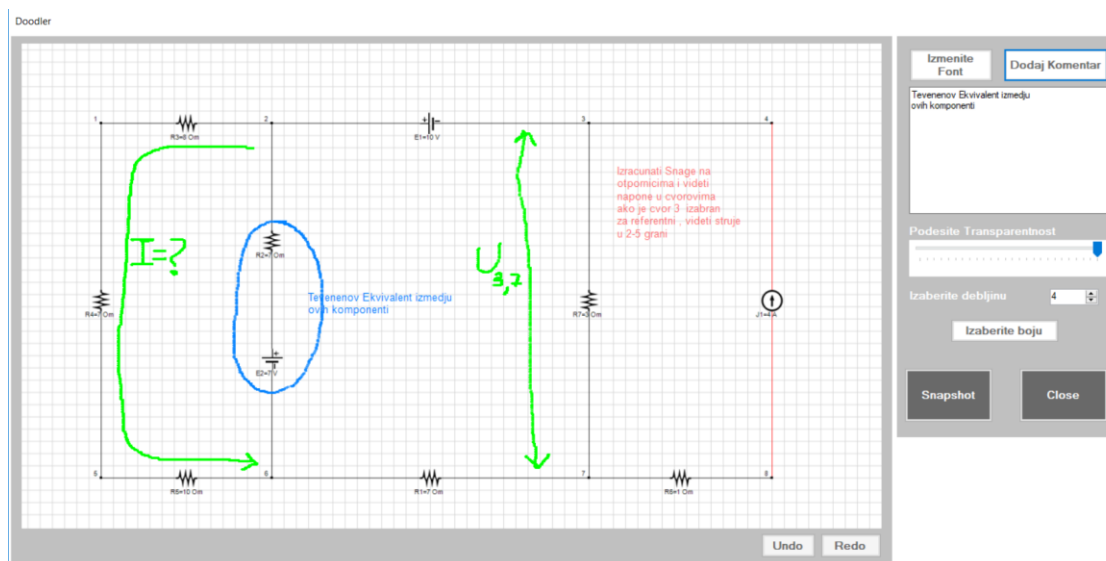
Doodler

1
R3=6 Om
2
E1=10 V
3
4

I=?

R2=1 Om

Tevenenov Ekvivalent izmedju ovih komponenti

E2=7 V

$U_{3,7}$

Izracunati Snage na otpornicima i videti napone u cvorovima ako je cvor 3 izabran za referentni , videti struje u 2-5 grani

R4=1 Om
R7=3 Om
J1=4 A

5
R5=10 Om
6
R1=7 Om
7
R6=1 Om
8

Undo
Redo

Izmenite Font
Dodaj Komentar

Tevenenov Ekvivalent izmedju ovih komponenti

Podesite Transparentnost

Izaberite debljinu
4

Izaberite boju

Snapshot
Close